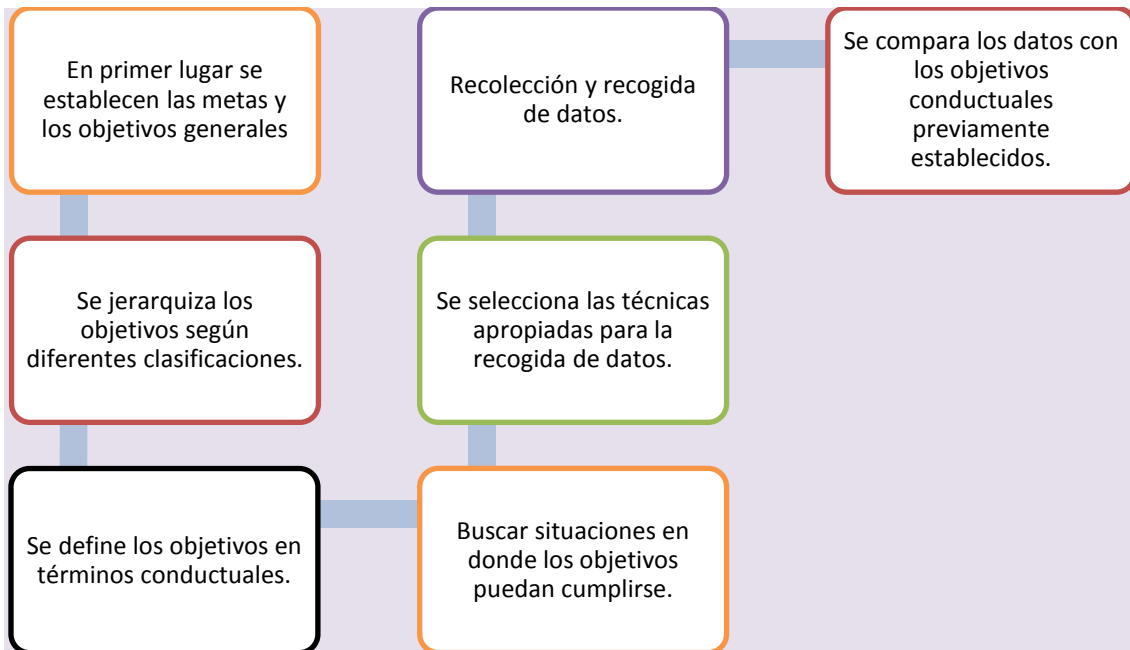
En primer lugar se establecen las metas y los objetivos generales

Se jerarquiza los objetivos según diferentes clasificaciones.

Se define los objetivos en términos conductuales.

Buscar situaciones en donde los objetivos puedan cumplirse.

Se selecciona las técnicas apropiadas para la recogida de datos.

Recolección y recogida de datos.

Se compara los datos con los objetivos conductuales previamente establecidos.